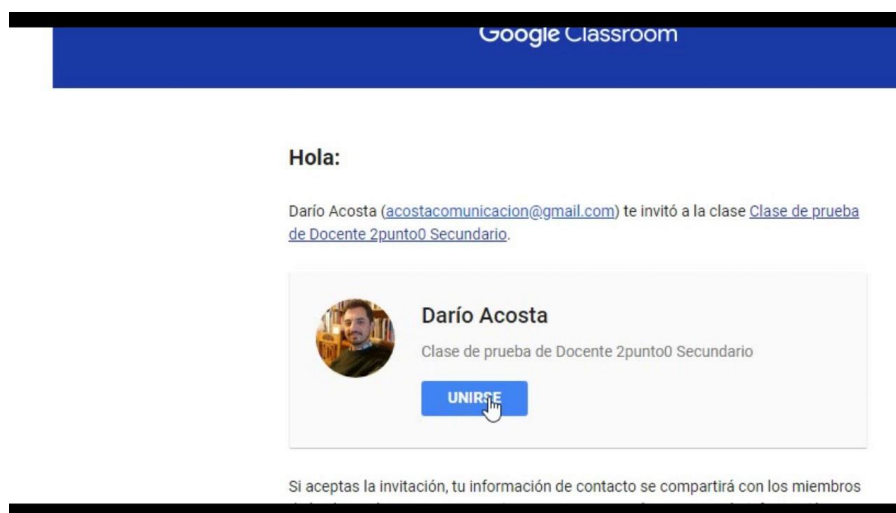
Google Classroom

Hola:

Darío Acosta (acostacomunicacion@gmail.com) te invitó a la clase Clase de prueba de Docente 2punto0 Secundario.

Darío Acosta

Clase de prueba de Docente 2punto0 Secundario

UNIRSE

Si aceptas la invitación, tu información de contacto se compartirá con los miembros